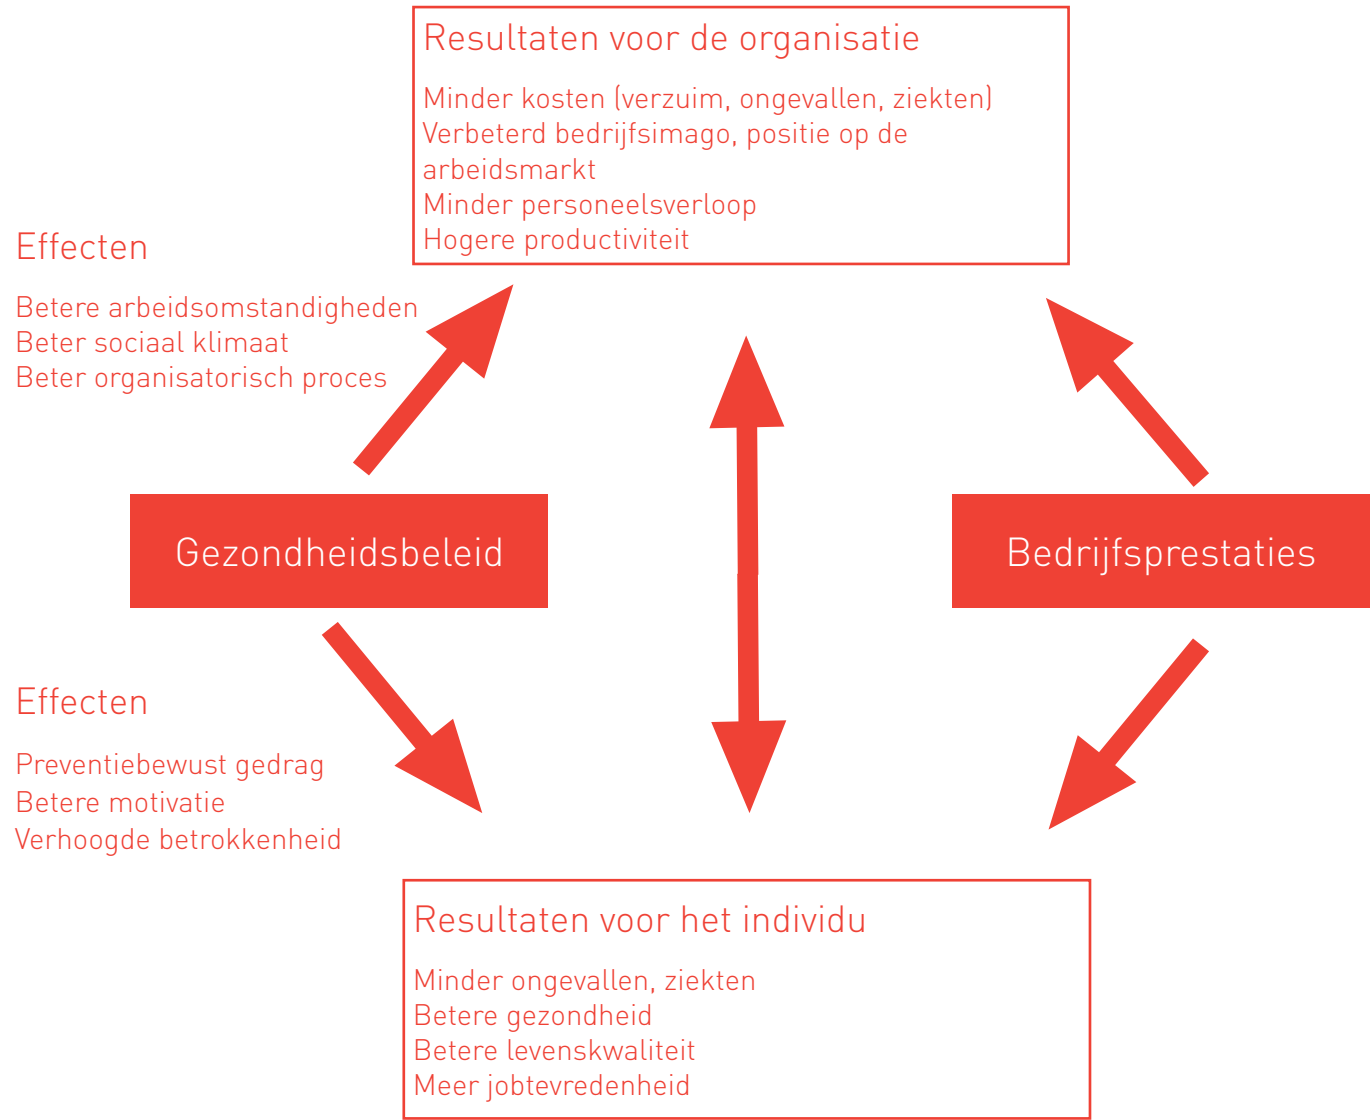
Resultaten voor de organisatie

Minder kosten (verzuim, ongevallen, ziekten)
Verbeterd bedrijfsimago, positie op de arbeidsmarkt
Minder personeelsverloop
Hogere productiviteit

Effecten

Betere arbeidsomstandigheden
Beter sociaal klimaat
Beter organisatorisch proces

Gezondheidsbeleid

Bedrijfsprestaties

Effecten

Preventiebewust gedrag
Betere motivatie
Verhoogde betrokkenheid

Resultaten voor het individu

Minder ongevallen, ziekten
Betere gezondheid
Betere levenskwaliteit
Meer jobtevredenheid